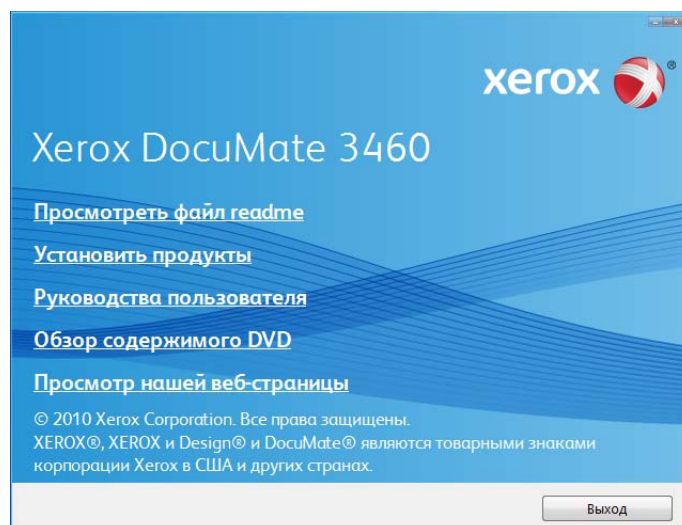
xerox ®

Xerox DocuMate 3460

Просмотреть файл readme

Установить продукты

Руководства пользователя

Обзор содержимого DVD

Просмотр нашей веб-страницы

© 2010 Xerox Corporation. Все права защищены.
XEROX®, XEROX и Design® и DocuMate® являются товарными знаками корпорации Xerox в США и других странах.

Выход